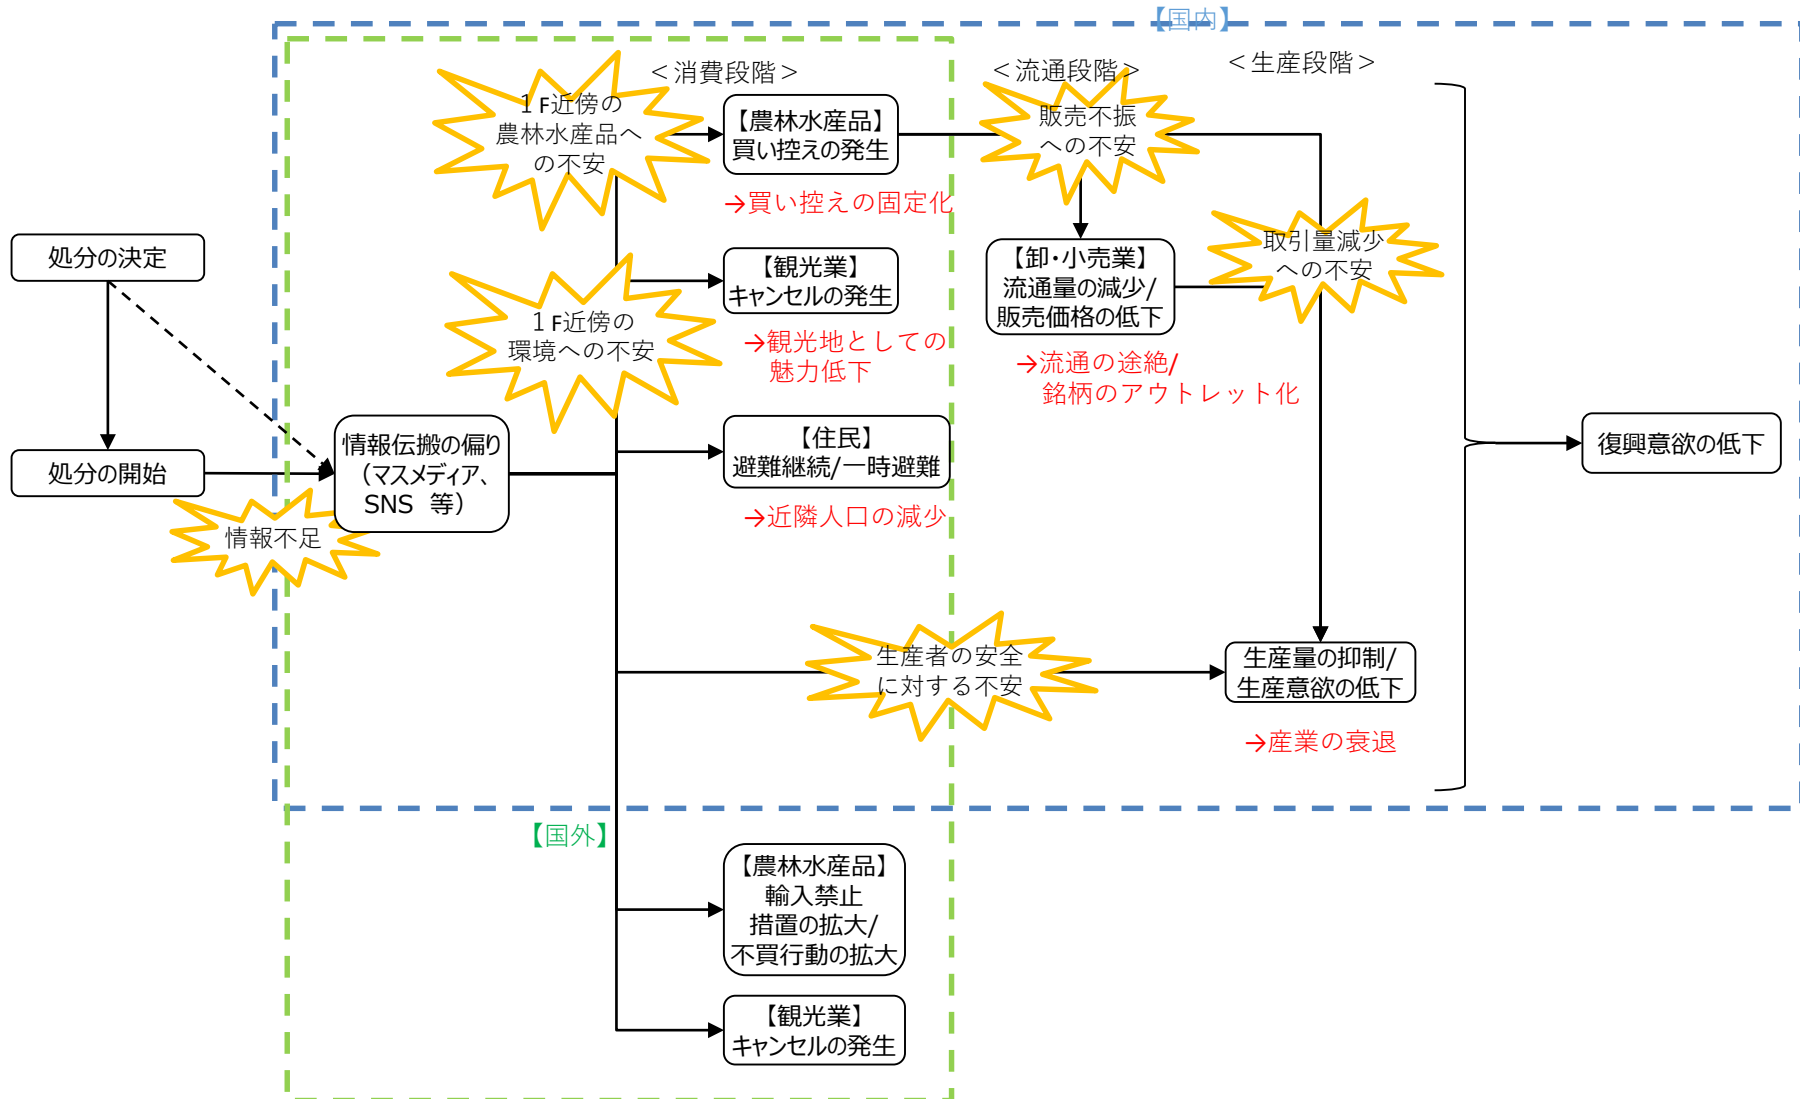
【国内】

＜消費段階＞

＜流通段階＞

＜生産段階＞

処分の決定

処分の開始

情報不足

情報伝搬の偏り（マスメディア、SNS 等）

１F近傍の農林水産品への不安

【農林水産品】買い控えの発生

→買い控えの固定化

１F近傍の環境への不安

【観光業】キャンセルの発生

→観光地としての魅力低下

【住民】避難継続/一時避難

→近隣人口の減少

販売不振への不安

【卸・小売業】流通量の減少/販売価格の低下

→流通の途絶/銘柄のアウトレット化

取引量減少への不安

生産者の安全に対する不安

生産量の抑制/生産意欲の低下

→産業の衰退

復興意欲の低下

【国外】

【農林水産品】輸入禁止措置の拡大/不買行動の拡大

【観光業】キャンセルの発生